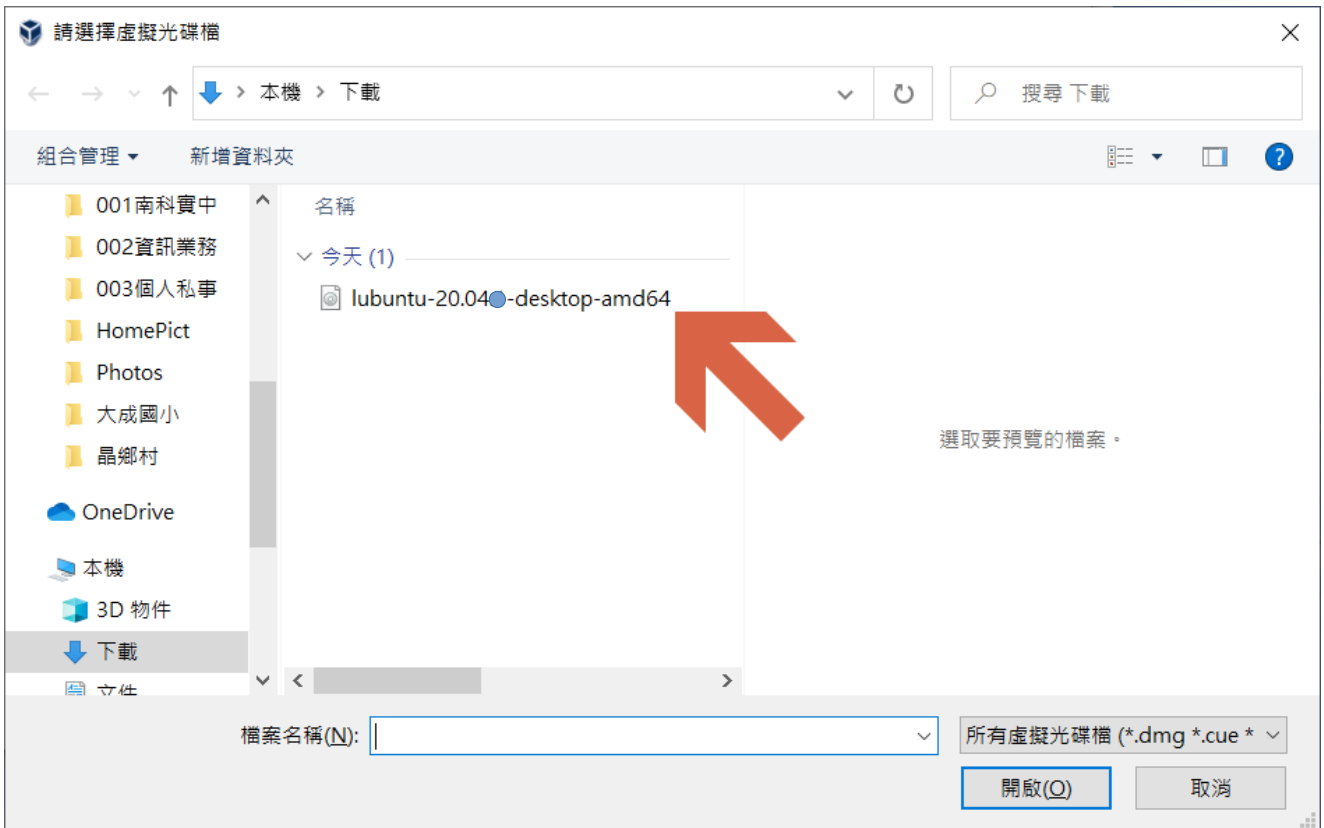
請選擇虛擬光碟檔

本機 > 下載

搜尋 下載

組合管理 ▾

新增資料夾

001南科實中
002資訊業務
003個人私事
HomePict
Photos
大成國小
晶鄉村
OneDrive
本機
3D 物件
下載
文件

名稱

今天 (1)

lubuntu-20.04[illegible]-desktop-amd64

選取要預覽的檔案。

檔案名稱(N):

所有虛擬光碟檔 (*.dmg *.cue *

開啟(O)

取消